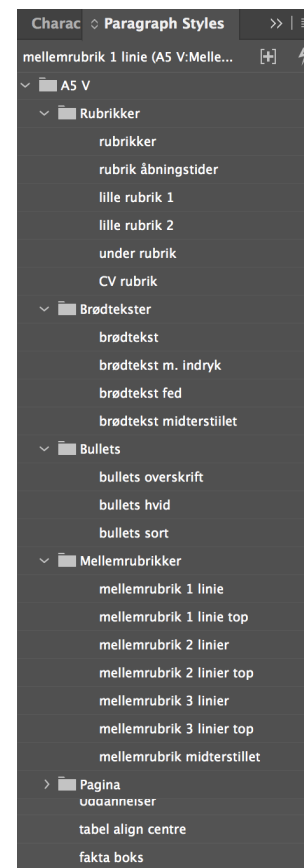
Charac ◇ Paragraph Styles >>

mellemrubrik 1 linie (A5 V:Melle... [+]

A5 V

Rubrikker

rubrikker

rubrik åbningstider

lille rubrik 1

lille rubrik 2

under rubrik

CV rubrik

Brødtekster

brødtekst

brødtekst m. indryk

brødtekst fed

brødtekst midterstillet

Bullets

bullets overskrift

bullets hvid

bullets sort

Mellemrubrikker

mellemrubrik 1 linie

mellemrubrik 1 linie top

mellemrubrik 2 linier

mellemrubrik 2 linier top

mellemrubrik 3 linier

mellemrubrik 3 linier top

mellemrubrik midterstillet

Pagina

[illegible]

tabel align centre

fakta boks